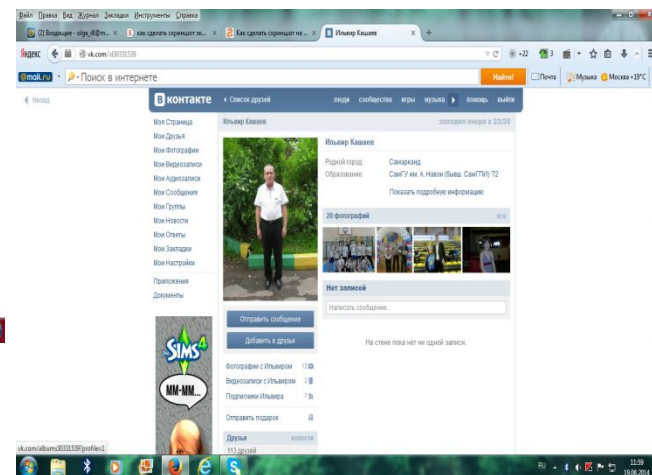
Файл Правка Вид Журнал Закладки Инструменты Справка

(2) Входящие - olga_r@m... | как сделать скриншот м... | Как сделать скриншот на ... | Ильвир Кашаев | +

Яндекс vk.com/id30331539

+22 3

@mail.ru Поиск в интернете Найти! Почта Музыка Москва +19°C

Назад

В контакте Список друзей люди сообщества игры музыка помощь выйти

Моя Страница
Мои Друзья
Мои Фотографии
Мои Видеозаписи
Мои Аудиозаписи
Мои Сообщения
Мои Группы
Мои Новости
Мои Ответы
Мои Закладки
Мои Настройки

Приложения
Документы

Ильвир Кашаев заходил вчера в 23:35

Ильвир Кашаев

Родной город: Самарканд
Образование: СамГУ им. А. Навои (быв. СамГПИ) '72

Показать подробную информацию

20 фотографий все

Нет записей

Написать сообщение...

На стене пока нет ни одной записи.

Отправить сообщение

Добавить в друзья

Фотографии с Ильвиром 12
Видеозаписи с Ильвиром 2
Подписчики Ильвира 7

Отправить подарок

Друзья новости
113 друзей

SIMS 4

MM-MM...

vk.com/albums30331539?profile=1

RU 11:59 19.08.2014